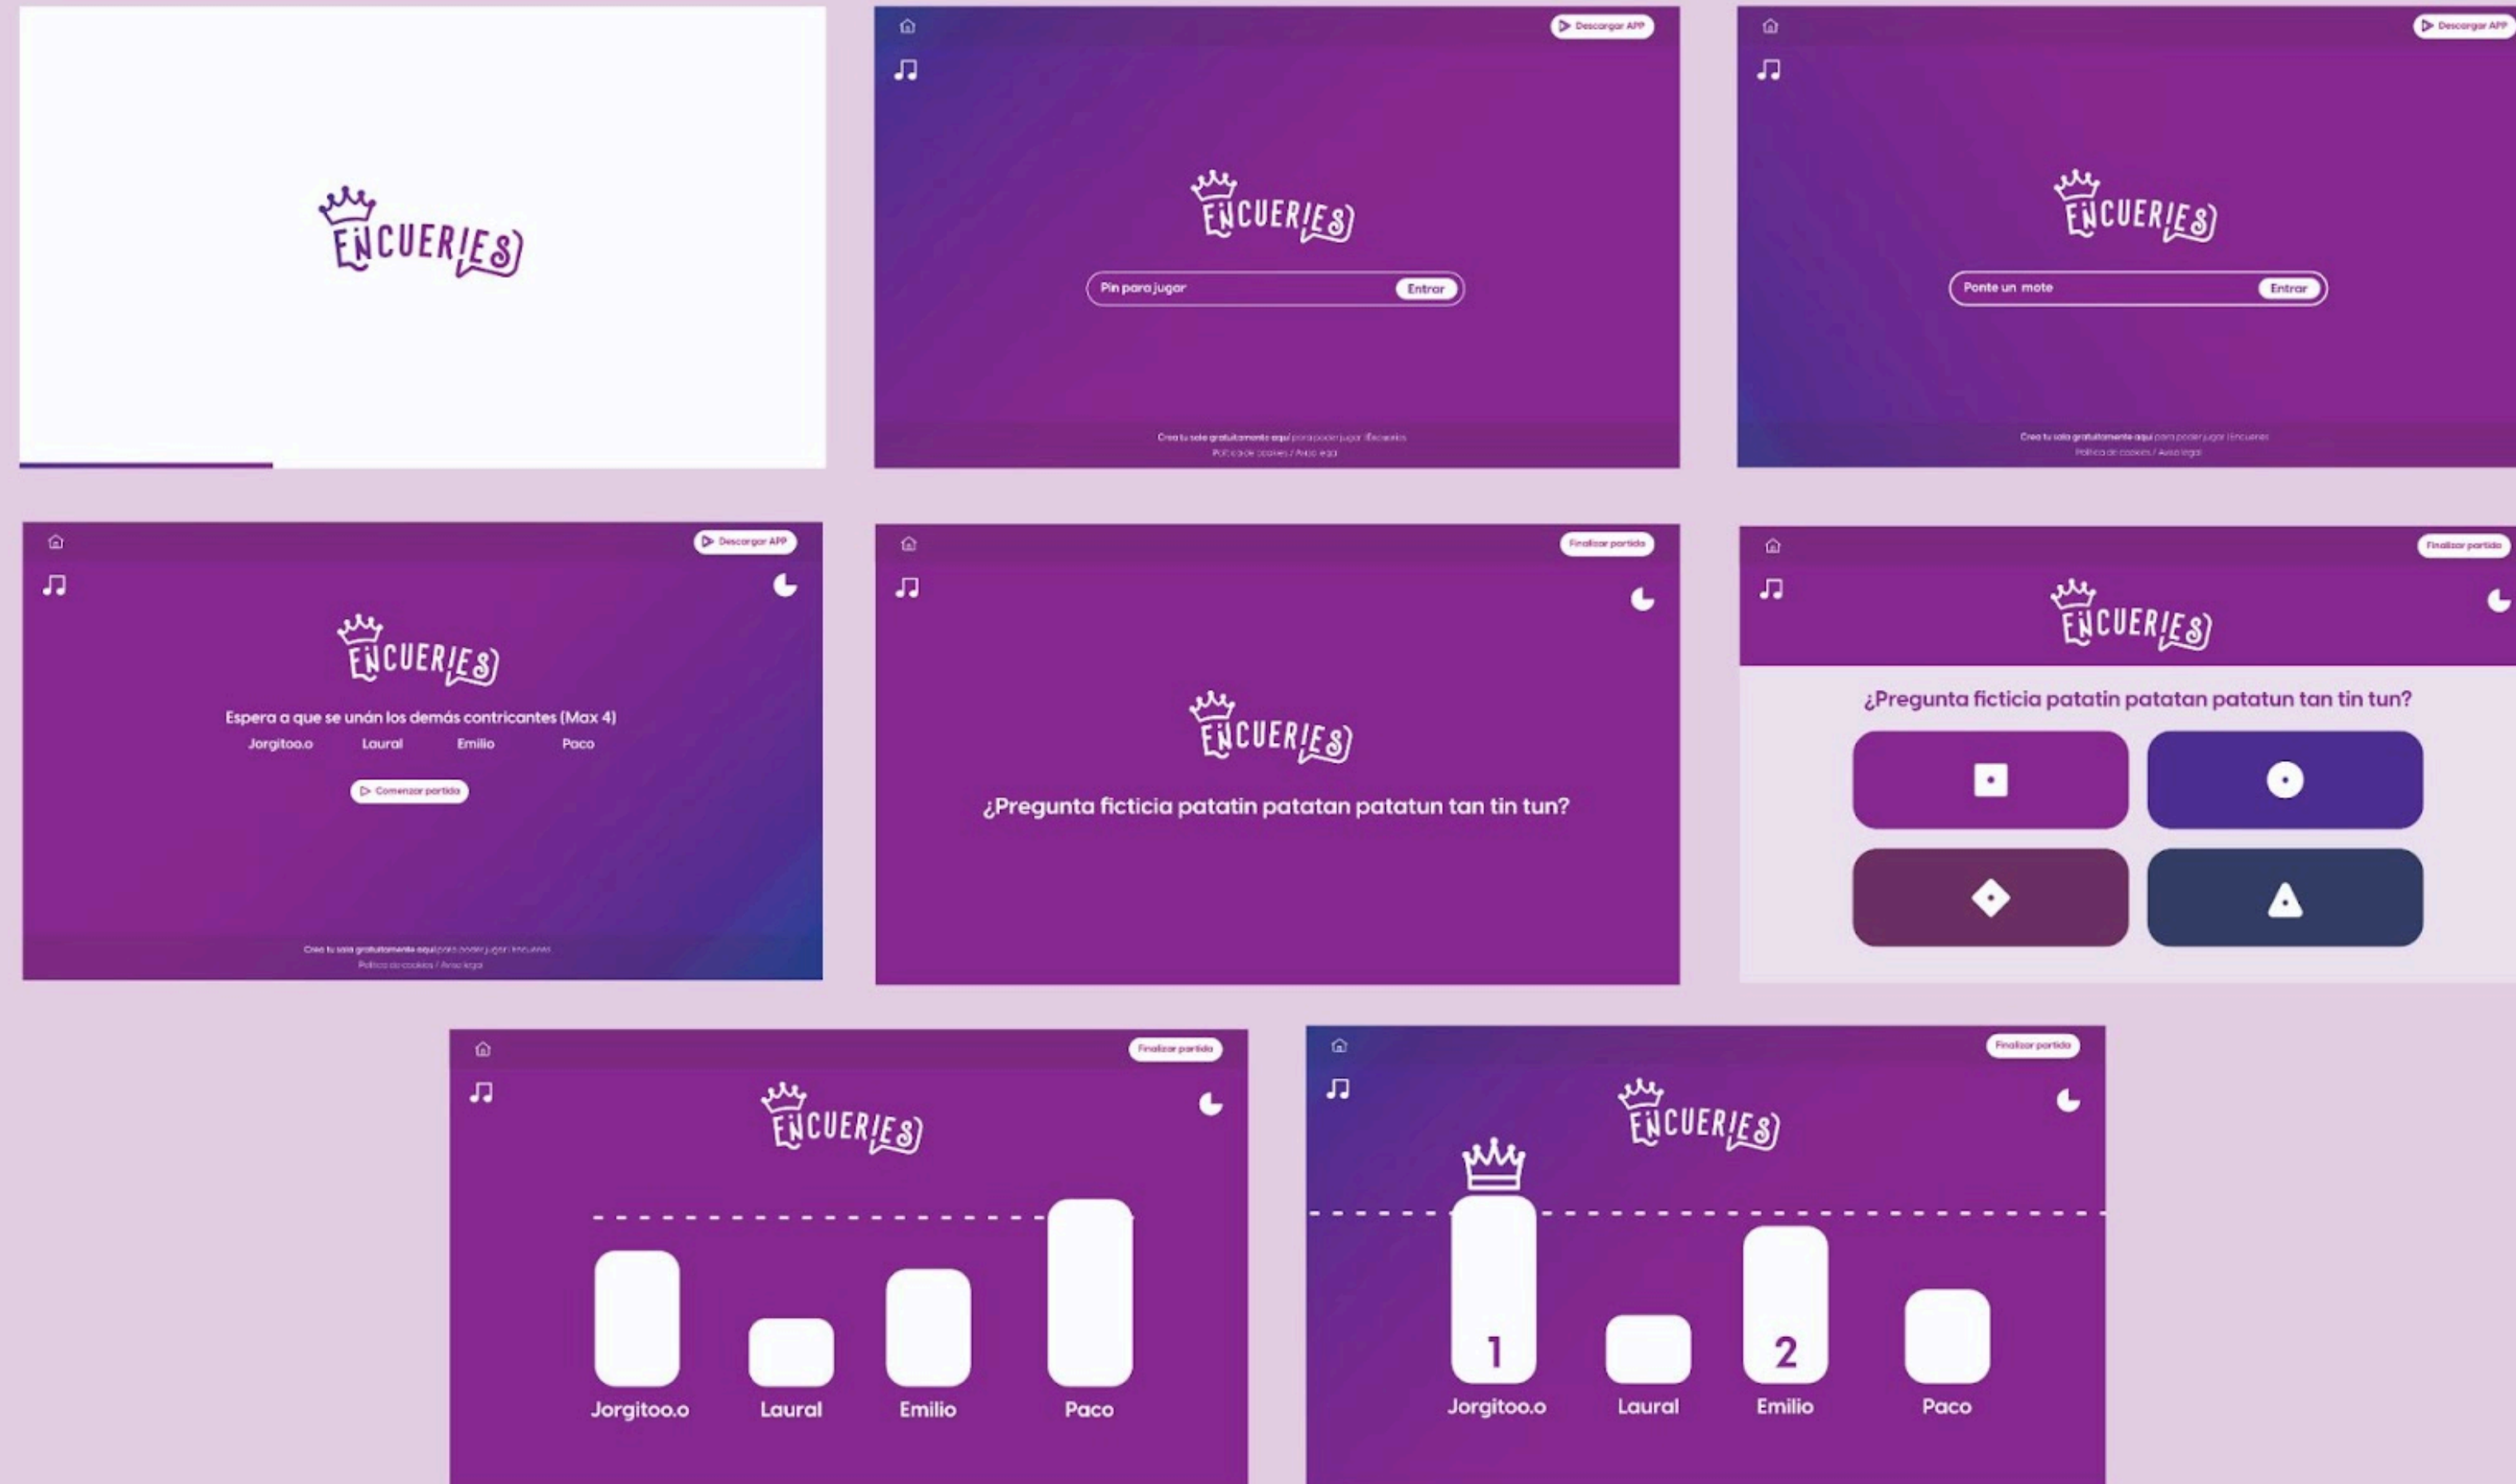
ENCUER¡ES)

Descargar APP

ENCUER¡ES)

Pin para jugar Entrar

Crea tu sala gratuitamente aquí para poder jugar ¡Encueries
Política de cookies / Aviso legal

Descargar APP

ENCUER¡ES)

Ponte un mote Entrar

Crea tu sala gratuitamente aquí para poder jugar ¡Encueries
Política de cookies / Aviso legal

Descargar APP

ENCUER¡ES)

Espera a que se unán los demás contricantes (Max 4)

Jorgitoo.o Laural Emilio Paco

Comenzar partida

Crea tu sala gratuitamente aquí para poder jugar ¡Encueries
Política de cookies / Aviso legal

Finalizar partida

ENCUER¡ES)

¿Pregunta ficticia patatin patatan patatun tan tin tun?

Finalizar partida

ENCUER¡ES)

¿Pregunta ficticia patatin patatan patatun tan tin tun?

Finalizar partida

ENCUER¡ES)

Jorgitoo.o Laural Emilio Paco

Finalizar partida

ENCUER¡ES)

1 2

Jorgitoo.o Laural Emilio Paco